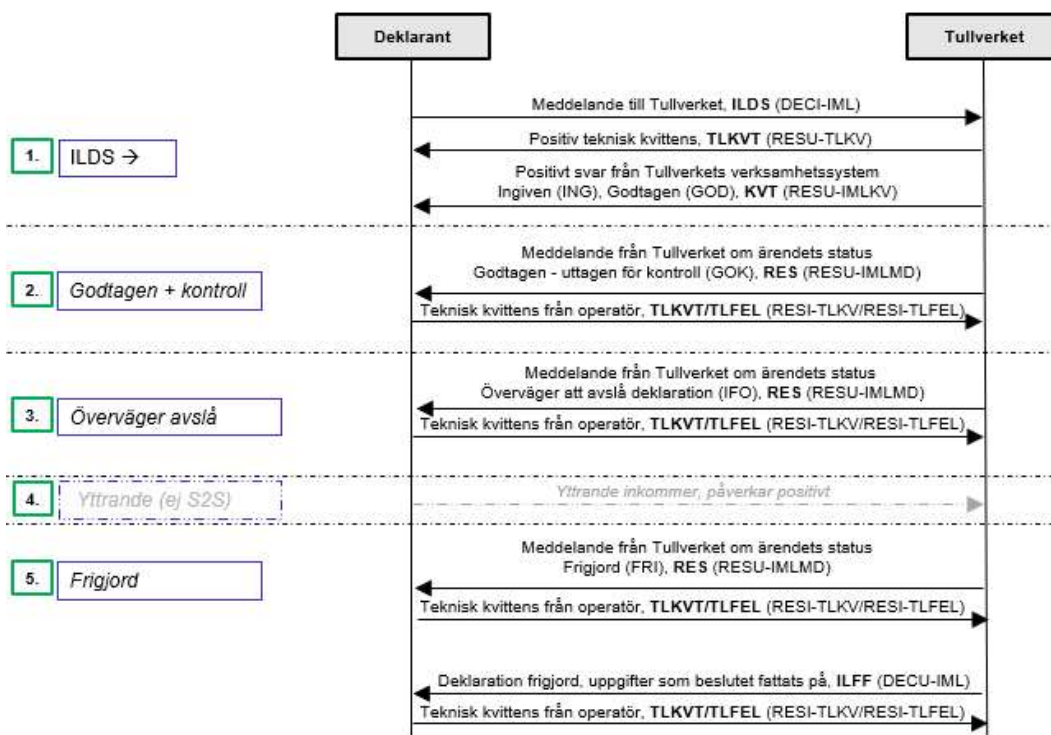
Deklarant

Tullverket

Meddelande till Tullverket, **ILDS** (DECI-IML)

Positiv teknisk kvittens, **TLKVT** (RESU-TLKV)

1. ILDS →

Positivt svar från Tullverkets verksamhetssystem Ingiven (ING), Godtagen (GOD), **KVT** (RESU-IMLKV)

Meddelande från Tullverket om ärendets status Godtagen - uttagen för kontroll (GOK), **RES** (RESU-IMLMD)

2. Godtagen + kontroll

Teknisk kvittens från operatör, **TLKVT/TLFEL** (RESI-TLKV/RESI-TLFEL)

Meddelande från Tullverket om ärendets status Överväger att avslå deklaration (IFO), **RES** (RESU-IMLMD)

3. Överväger avslå

Teknisk kvittens från operatör, **TLKVT/TLFEL** (RESI-TLKV/RESI-TLFEL)

4. Yttrande (ej S2S)

Yttrande inkommer, påverkar positivt

Meddelande från Tullverket om ärendets status Frigjord (FRI), **RES** (RESU-IMLMD)

5. Frigjord

Teknisk kvittens från operatör, **TLKVT/TLFEL** (RESI-TLKV/RESI-TLFEL)

Deklaration frigjord, uppgifter som beslutet fattats på, **ILFF** (DECU-IML)

Teknisk kvittens från operatör, **TLKVT/TLFEL** (RESI-TLKV/RESI-TLFEL)